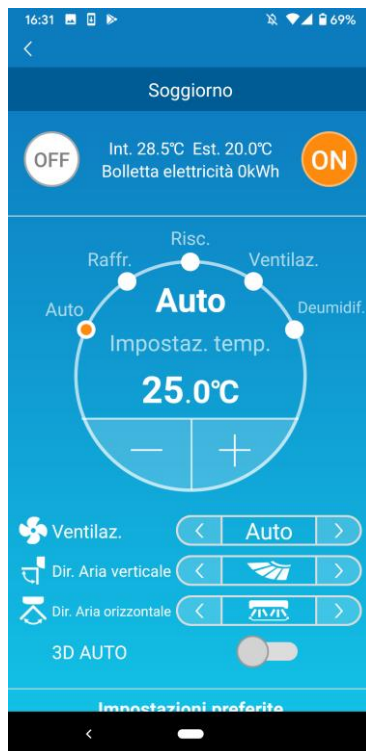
16:31

69%

<

Soggiorno

OFF

Int. 28.5℃ Est. 20.0℃
Bolletta elettricità 0kWh

ON

Risc.

Raffr.

Ventilaz.

Auto

Deumidif.

Auto

Impostaz. temp.

25.0℃

—

+

Ventilaz.

<

Auto

>

Dir. Aria verticale

<

>

Dir. Aria orizzontale

<

>

3D AUTO

Impostazioni preferite

<